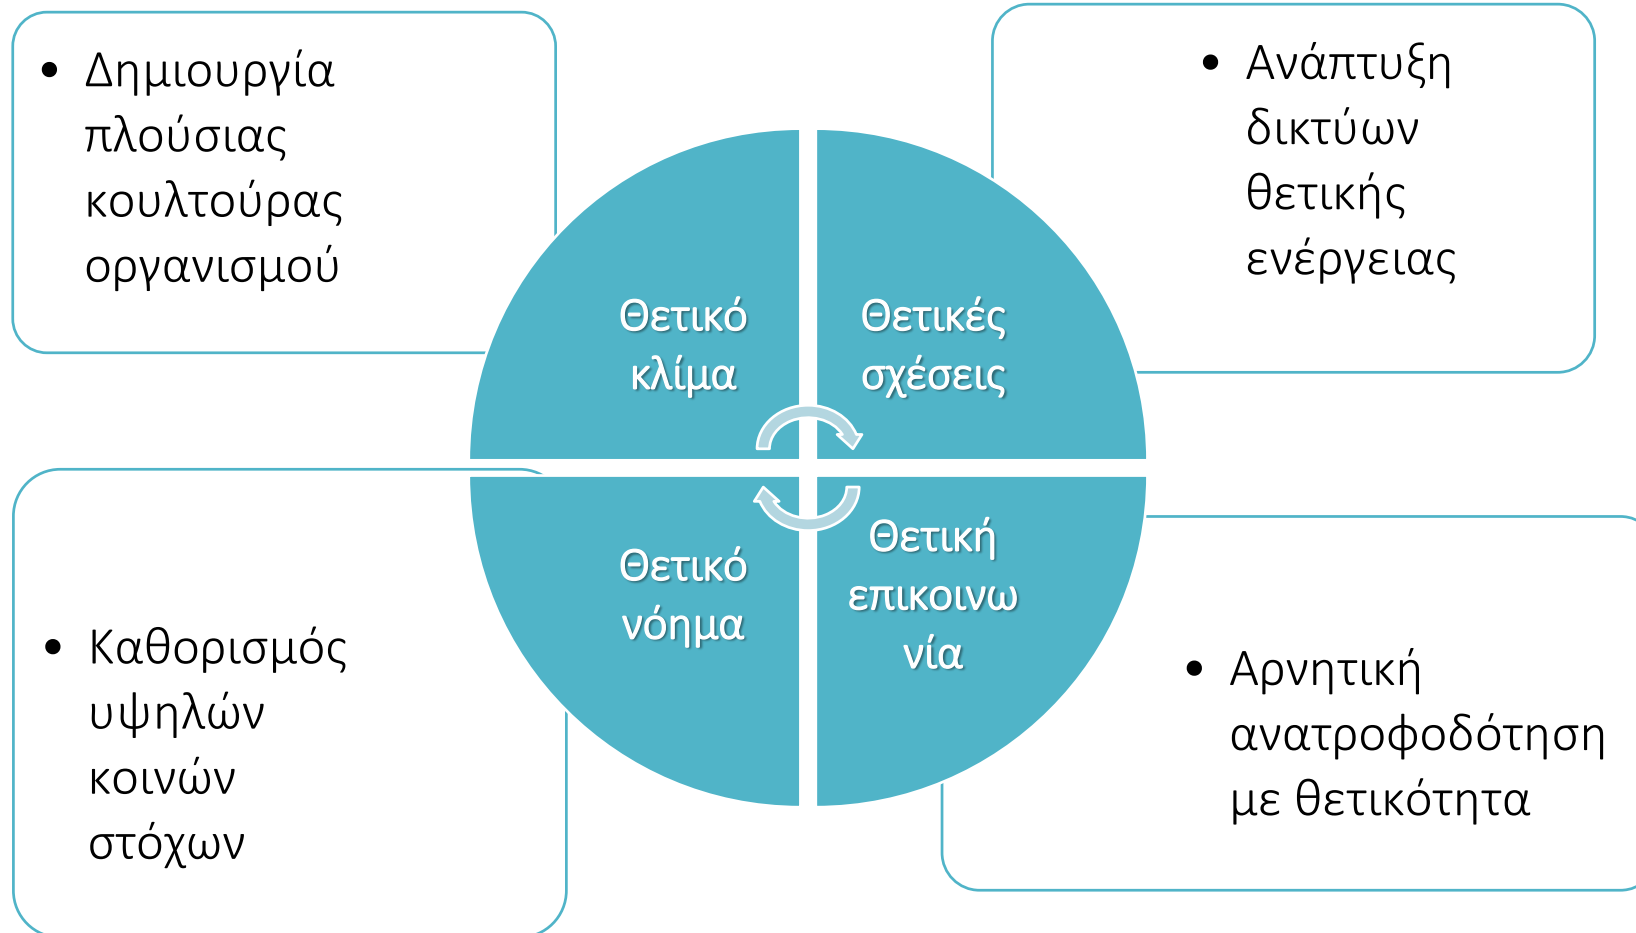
• Δημιουργία πλούσιας κουλτούρας οργανισμού

• Ανάπτυξη δικτύων θετικής ενέργειας

Θετικό κλίμα

Θετικές σχέσεις

Θετικό νόημα

Θετική επικοινωνία

• Καθορισμός υψηλών κοινών στόχων

• Αρνητική ανατροφοδότηση με θετικότητα